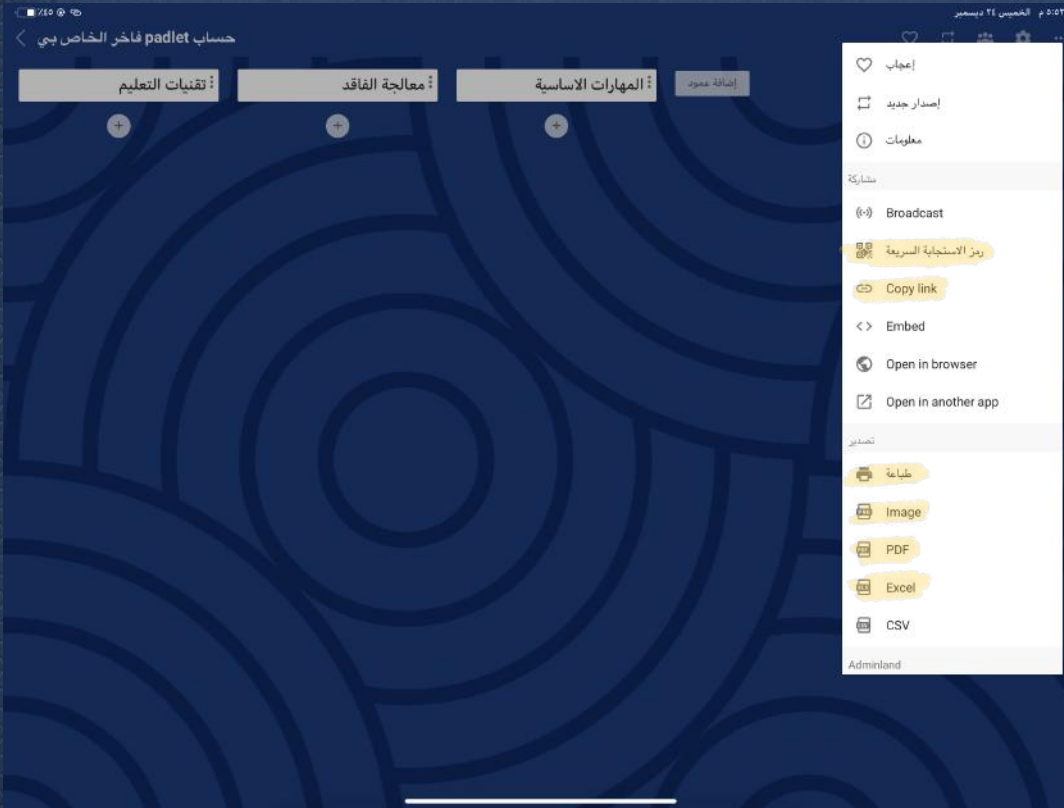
٥:٥٣ م الخميس ٢٤ ديسمبر
٪٤٥

حساب padlet فاخر الخاص بي

تقنيات التعليم

معالجة الفاقد

المهارات الاساسية

إضافة عمود

إعجاب

إصدار جديد

معلومات

مشاركة

Broadcast

رمز الاستجابة السريعة

Copy link

Embed

Open in browser

Open in another app

تصدير

طباعة

Image

PDF

Excel

CSV

Adminland